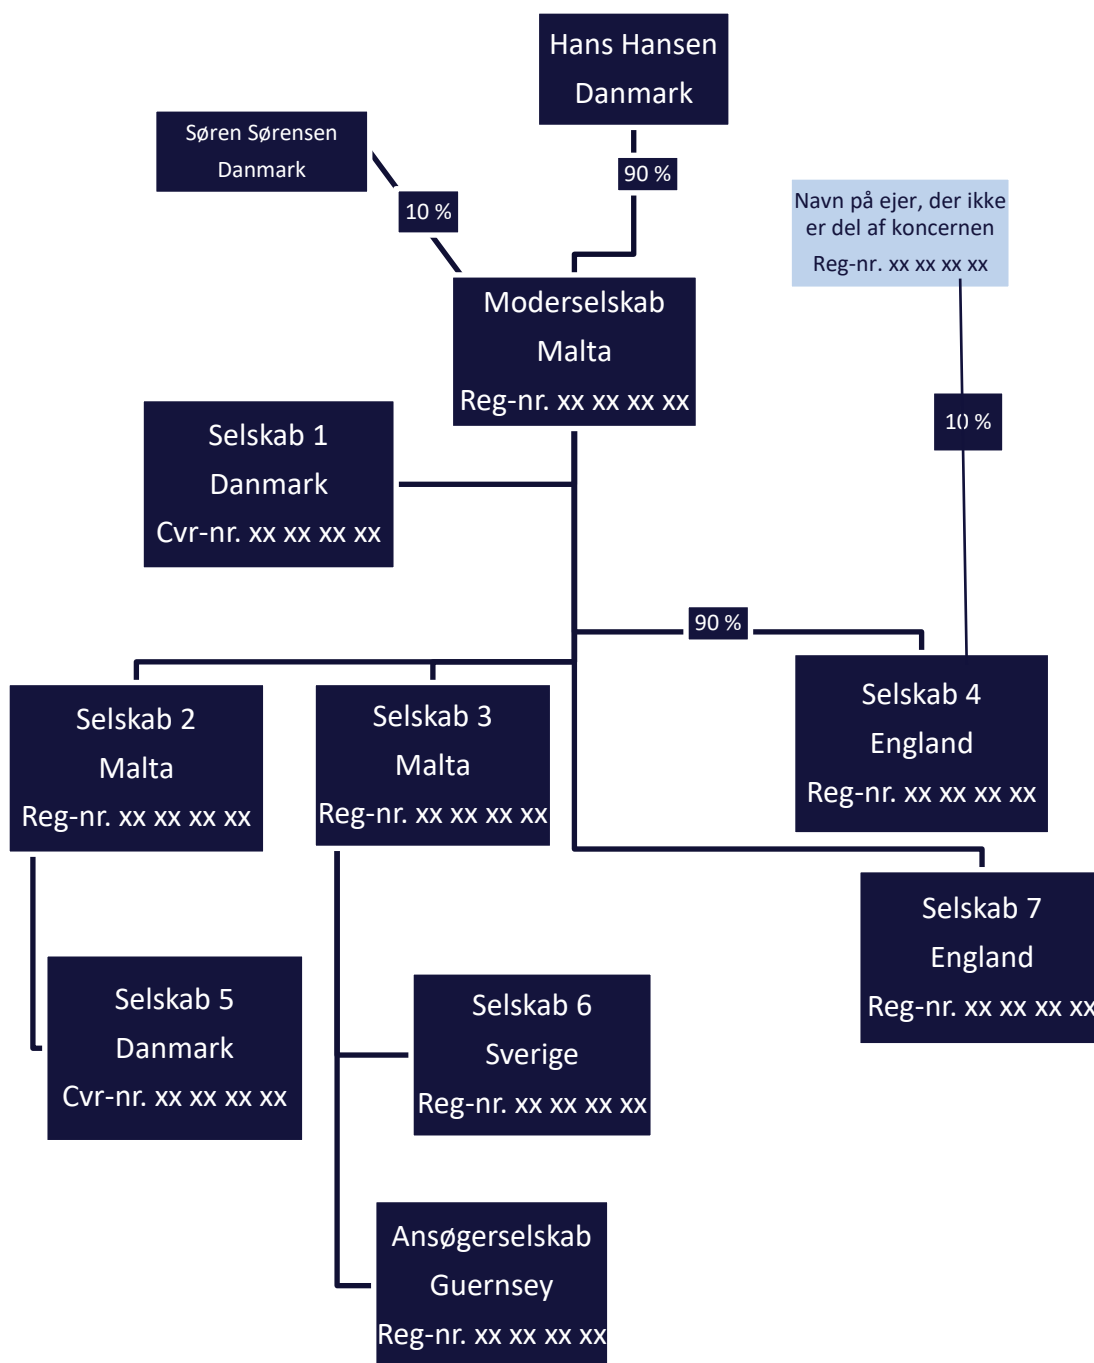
Hans Hansen
Danmark

Søren Sørensen
Danmark

90 %

10 %

Navn på ejer, der ikke er del af koncernen
Reg-nr. xx xx xx xx

Moderselskab
Malta
Reg-nr. xx xx xx xx

10 %

Selskab 1
Danmark
Cvr-nr. xx xx xx xx

90 %

Selskab 4
England
Reg-nr. xx xx xx xx

Selskab 2
Malta
Reg-nr. xx xx xx xx

Selskab 3
Malta
Reg-nr. xx xx xx xx

Selskab 7
England
Reg-nr. xx xx xx xx

Selskab 5
Danmark
Cvr-nr. xx xx xx xx

Selskab 6
Sverige
Reg-nr. xx xx xx xx

Ansøgerselskab
Guernsey
Reg-nr. xx xx xx xx